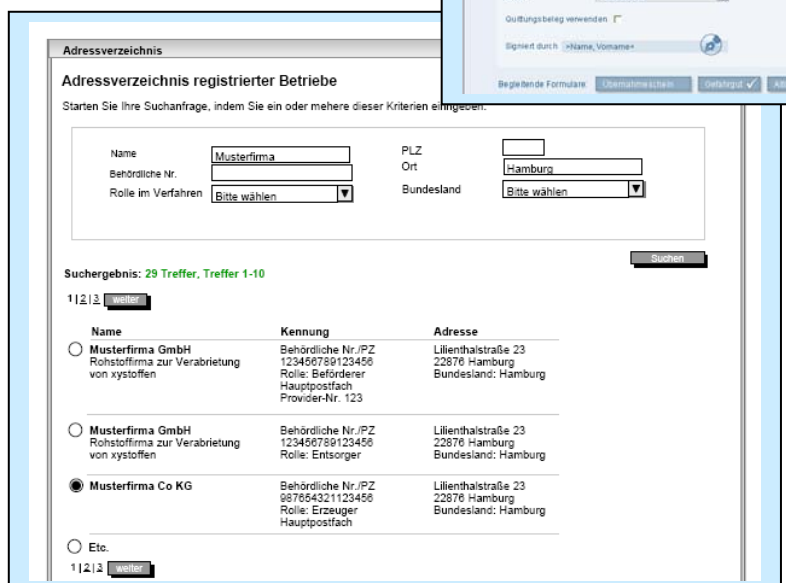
Quittungsbeleg verwenden

Signiert durch »Name, Vorname«

Begleitende Formulare: Übernahmeschein Gefahrgut ✓ Ab

Adressverzeichnis

Adressverzeichnis registrierter Betriebe

Starten Sie Ihre Suchanfrage, indem Sie ein oder mehere dieser Kriterien eingeben.

Name Musterfirma
Behördliche Nr.
Rolle im Verfahren Bitte wählen
PLZ
Ort Hamburg
Bundesland Bitte wählen

Suchen

Suchergebnis: 29 Treffer, Treffer 1-10

1 | 2 | 3 weiter

| Name | Kennung | Adresse |
|---|---|---|
| Musterfirma GmbH Rohstoffirma zur Verabrietung von xystoffen | Behördliche Nr./PZ 123456789123456 Rolle: Beförderer Hauptpostfach Provider-Nr. 123 | Lilienthalstraße 23 22876 Hamburg Bundesland: Hamburg |
| Musterfirma GmbH Rohstoffirma zur Verabrietung von xystoffen | Behördliche Nr./PZ 123456789123456 Rolle: Entsorger | Lilienthalstraße 23 22876 Hamburg Bundesland: Hamburg |
| Musterfirma Co KG | Behördliche Nr./PZ 987654321123456 Rolle: Erzeuger Hauptpostfach | Lilienthalstraße 23 22876 Hamburg Bundesland: Hamburg |
| Etc. | | |

1 | 2 | 3 weiter